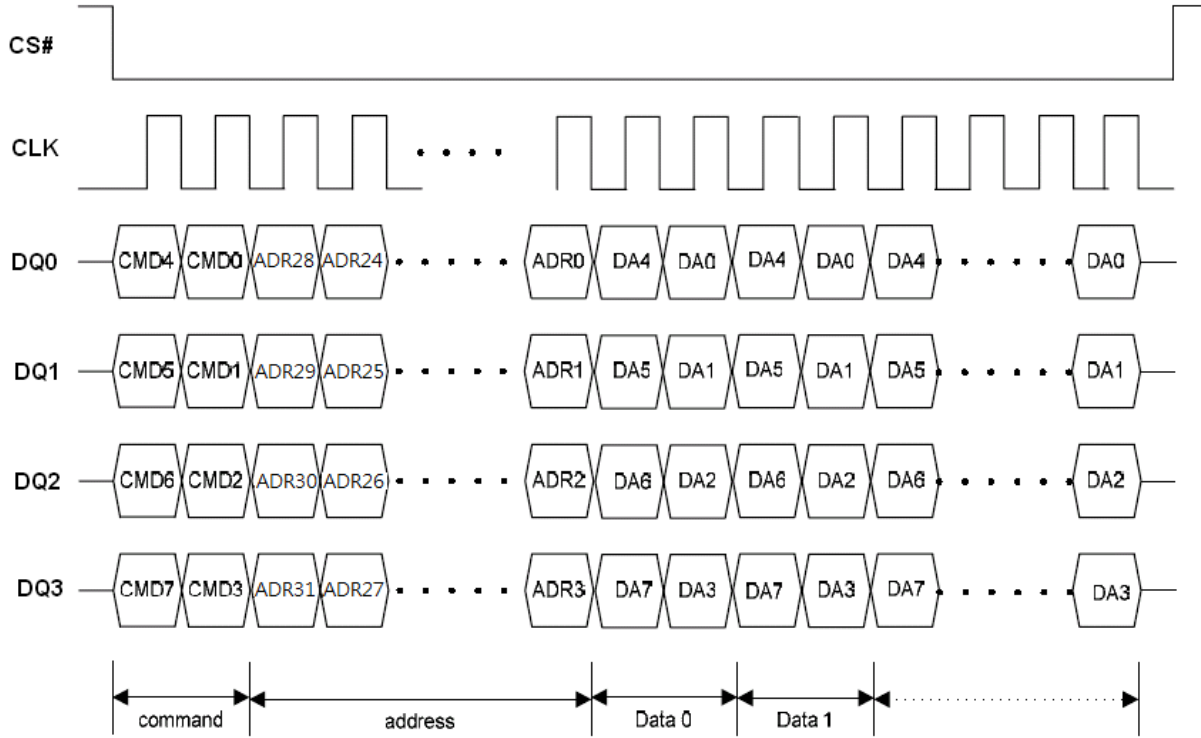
CS#

CLK

DQ0 CMD4 CMD0 ADR28 ADR24 ADR0 DA4 DA0 DA4 DA0 DA4 DA0

DQ1 CMD5 CMD1 ADR29 ADR25 ADR1 DA5 DA1 DA5 DA1 DA5 DA1

DQ2 CMD6 CMD2 ADR30 ADR26 ADR2 DA6 DA2 DA6 DA2 DA6 DA2

DQ3 CMD7 CMD3 ADR31 ADR27 ADR3 DA7 DA3 DA7 DA3 DA7 DA3

command address Data 0 Data 1